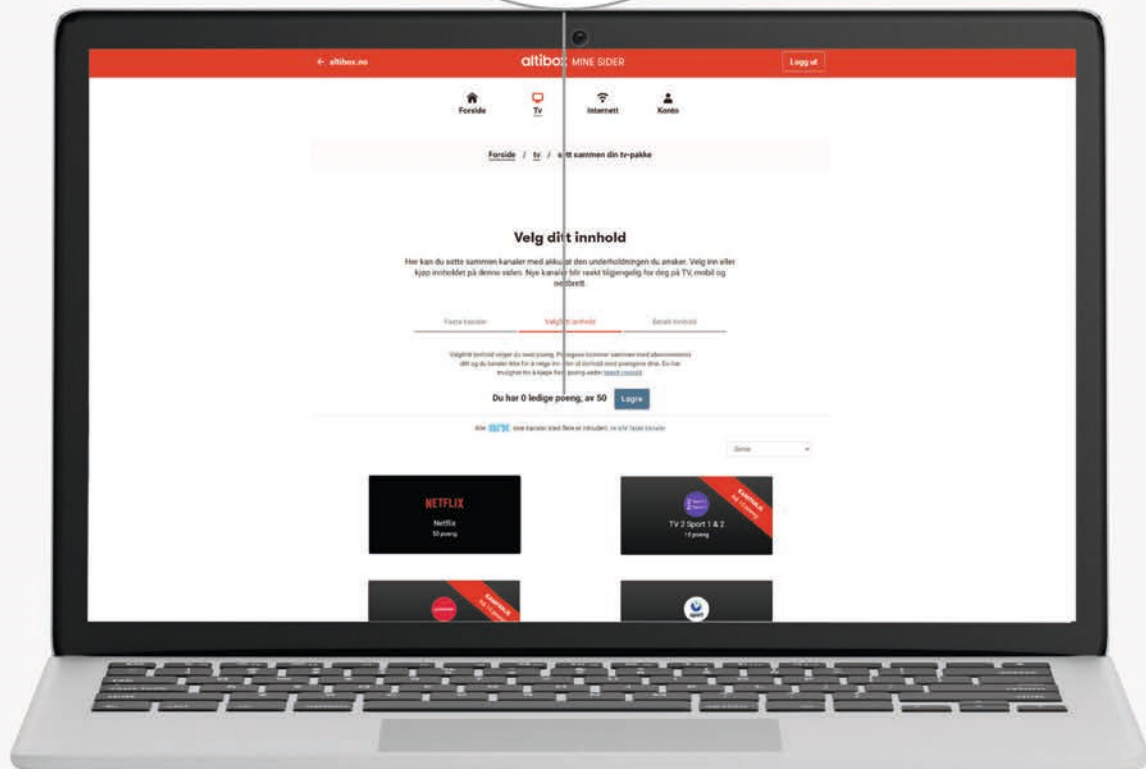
← altibox.no

altibox MINE SIDER

Logg ut

Forside

Tv

Internett

Konto

Forside / tv / sett sammen din tv-pakke

Velg ditt innhold

Her kan du sette sammen kanaler med akkurat den underholdningen du ønsker. Velg inn eller kjøp innholdet på denne siden. Nye kanaler blir raskt tilgjengelig for deg på TV, mobil og nettbrett.

Faste kanaler

Valgfritt innhold

Betalt innhold

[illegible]

Du har 0 ledige poeng, av 50

Lagre

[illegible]

Sjanger

NETFLIX

Netflix

50 poeng

KAMPANJE

TV 2 Sport 1 & 2

15 poeng

KAMPANJE